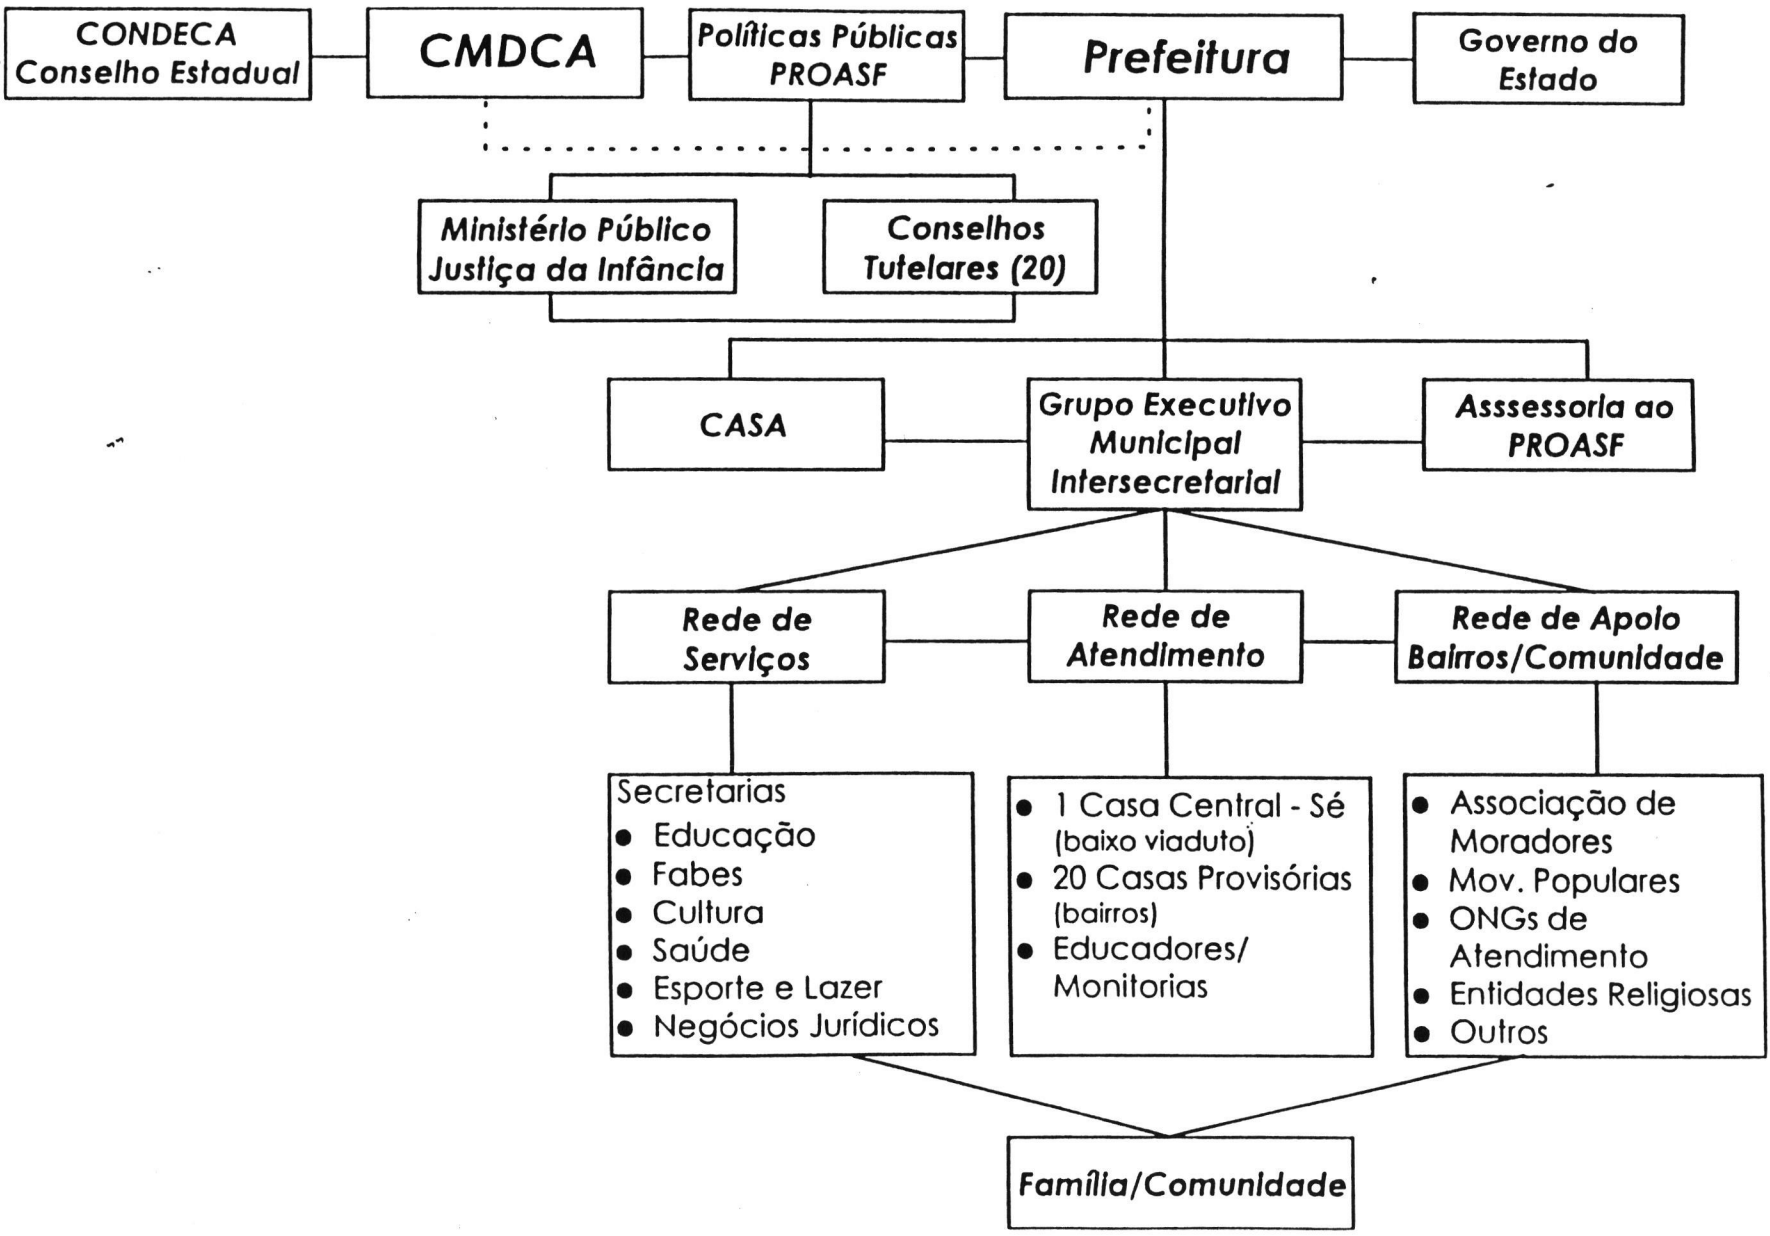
CONDECA
Conselho Estadual

CMDCA

Políticas Públicas
PROASF

Prefeitura

Governo do
Estado

Ministério Público
Justiça da Infância

Conselhos
Tutelares (20)

CASA

Grupo Executivo
Municipal
Intersecretarial

Asssessoria ao
PROASF

Rede de
Serviços

Rede de
Atendimento

Rede de Apoio
Bairros/Comunidade

Secretarias
• Educação
• Fabes
• Cultura
• Saúde
• Esporte e Lazer
• Negócios Jurídicos

• 1 Casa Central - Sé (baixo viaduto)
• 20 Casas Provisórias (bairros)
• Educadores/ Monitorias

• Associação de Moradores
• Mov. Populares
• ONGs de Atendimento
• Entidades Religiosas
• Outros

Família/Comunidade